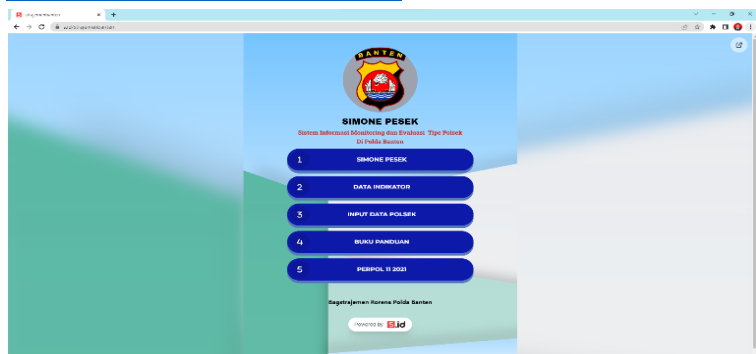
BANTEN

SIMONE PESEK

Sistem Informasi Monitoring dan Evaluasi Tipe Polsek Di Polda Banten

1 SIMONE PESEK

2 DATA INDIKATOR

3 INPUT DATA POLSEK

4 BUKU PANDUAN

5 PERPOL 11 2021

Sagatrajemen Rorena Polda Banten

Powered by S.id